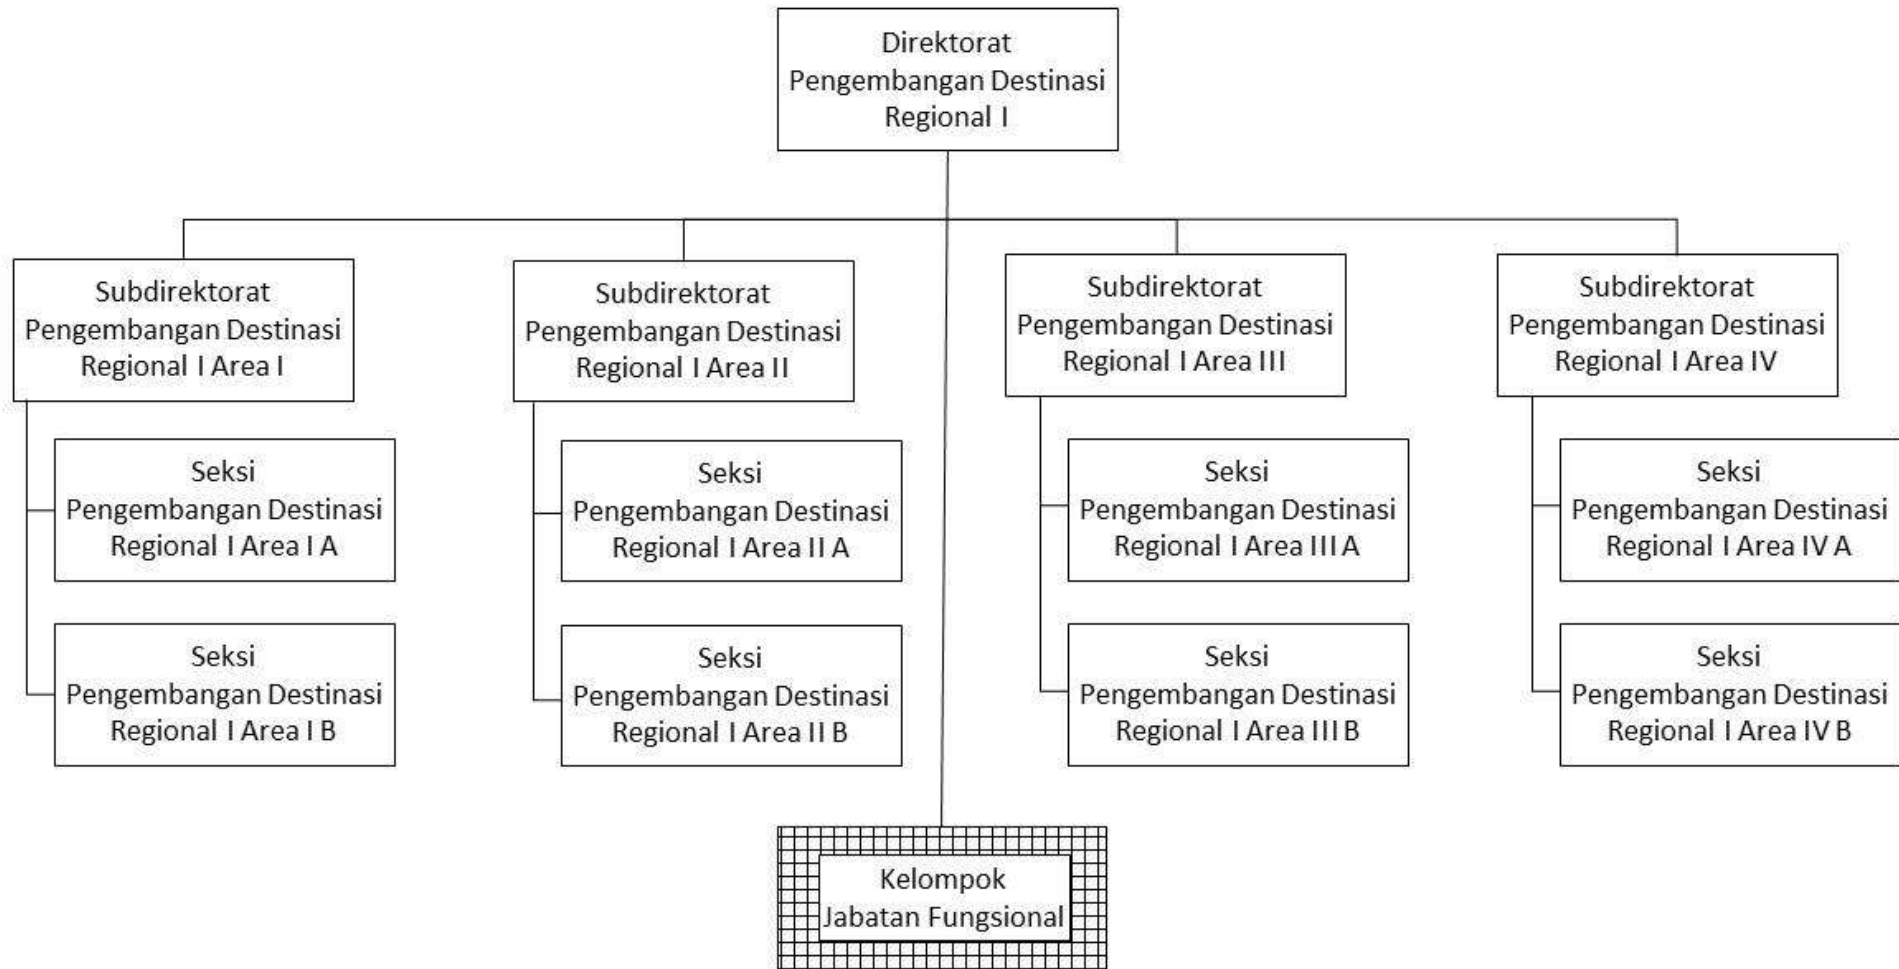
Direktorat Pengembangan Destinasi Regional I

Subdirektorat Pengembangan Destinasi Regional I Area I

Seksi Pengembangan Destinasi Regional I Area I A

Seksi Pengembangan Destinasi Regional I Area I B

Subdirektorat Pengembangan Destinasi Regional I Area II

Seksi Pengembangan Destinasi Regional I Area II A

Seksi Pengembangan Destinasi Regional I Area II B

Subdirektorat Pengembangan Destinasi Regional I Area III

Seksi Pengembangan Destinasi Regional I Area III A

Seksi Pengembangan Destinasi Regional I Area III B

Subdirektorat Pengembangan Destinasi Regional I Area IV

Seksi Pengembangan Destinasi Regional I Area IV A

Seksi Pengembangan Destinasi Regional I Area IV B

Kelompok Jabatan Fungsional